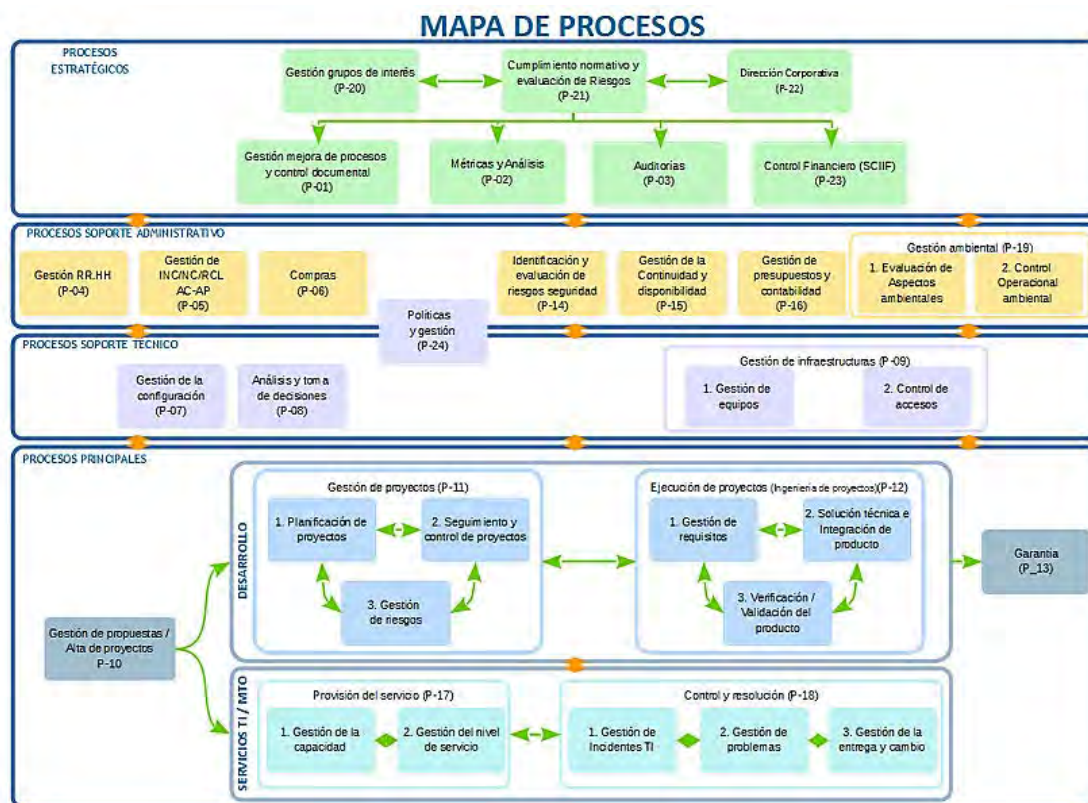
MAPA DE PROCESOS

PROCESOS ESTRATÉGICOS

Gestión grupos de interés (P-20)

Cumplimiento normativo y evaluación de Riesgos (P-21)

Dirección Corporativa (P-22)

Gestión mejora de procesos y control documental (P-01)

Métricas y Análisis (P-02)

Auditorias (P-03)

Control Financiero (SCIIF) (P-23)

PROCESOS SOPORTE ADMINISTRATIVO

Gestión RR.HH (P-04)

Gestión de INC/NC/RCL AC-AP (P-05)

Compras (P-06)

Políticas y gestión (P-24)

Identificación y evaluación de riesgos seguridad (P-14)

Gestión de la Continuidad y disponibilidad (P-15)

Gestión de presupuestos y contabilidad (P-16)

Gestión ambiental (P-19)

1. Evaluación de Aspectos ambientales

2. Control Operacional ambiental

PROCESOS SOPORTE TECNICO

Gestión de la configuración (P-07)

Análisis y toma de decisiones (P-08)

Gestión de infraestructuras (P-09)

1. Gestión de equipos

2. Control de accesos

PROCESOS PRINCIPALES

DESARROLLO

Gestión de proyectos (P-11)

1. Planificación de proyectos

2. Seguimiento y control de proyectos

3. Gestión de riesgos

Ejecución de proyectos (Ingeniería de proyectos)(P-12)

1. Gestión de requisitos

2. Solución técnica e Integración de producto

3. Verificación / Validación del producto

Garantía (P_13)

Gestión de propuestas / Alta de proyectos P-10

SERVICIOS TI / MTO

Provisión del servicio (P-17)

1. Gestión de la capacidad

2. Gestión del nivel de servicio

Control y resolución (P-18)

1. Gestión de Incidentes TI

2. Gestión de problemas

3. Gestión de la entrega y cambio